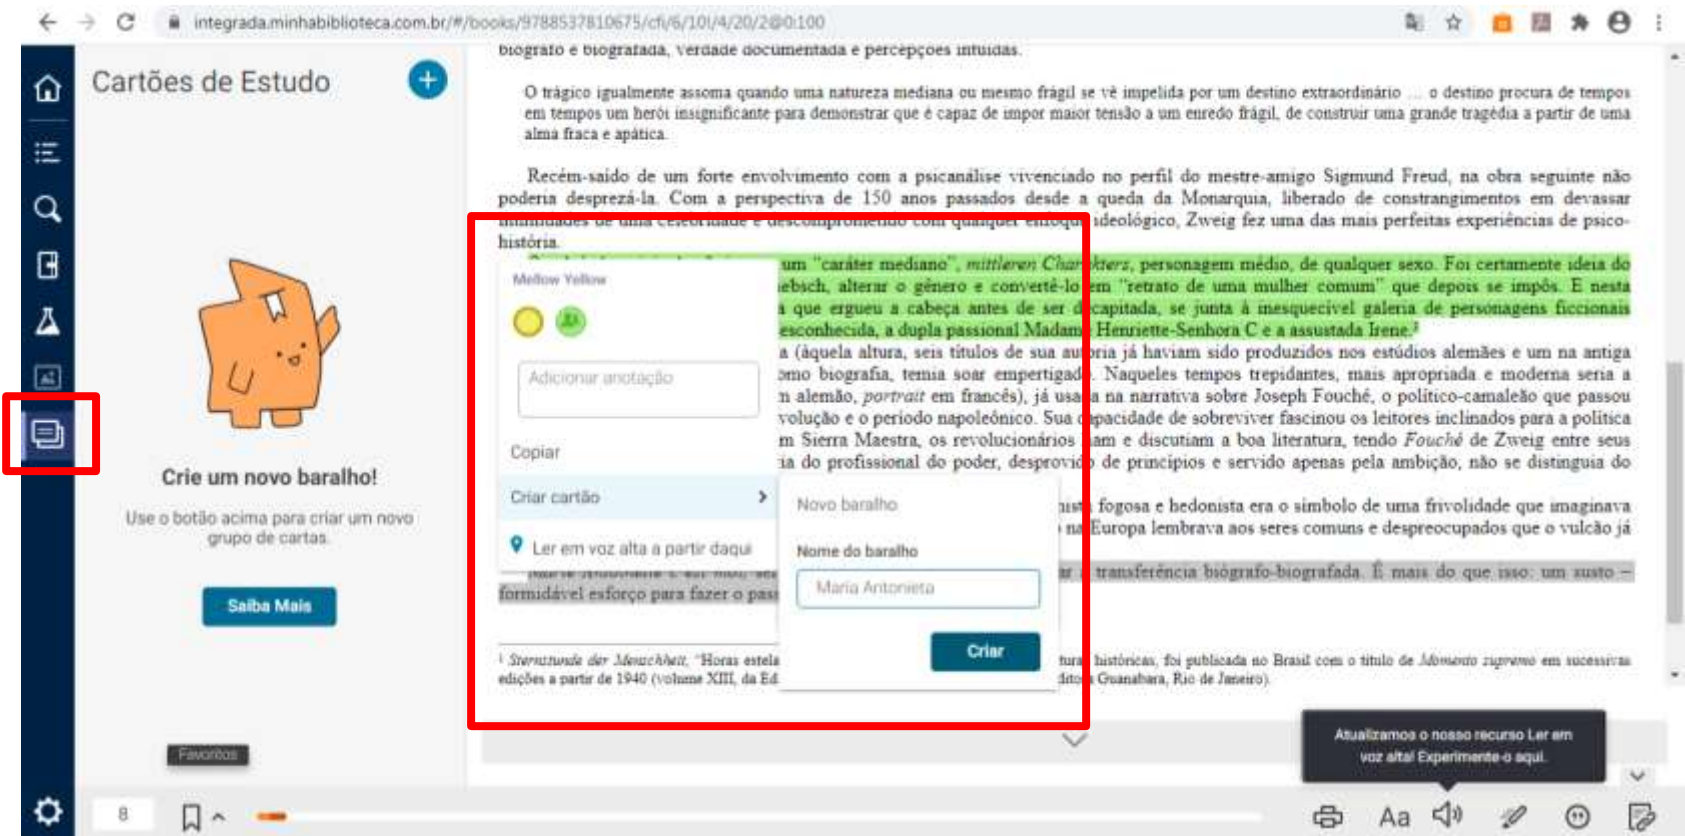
integrada.minhabiblioteca.com.br/#/books/9788537810675/cfi/6/10!/4/20/2@0:100

Cartões de Estudo

Crie um novo baralho!

Use o botão acima para criar um novo grupo de cartas.

Saiba Mais

Favoritos

8

biógrafo e biografada, verdade documentada e percepções intuídas.

O trágico igualmente assoma quando uma natureza mediana ou mesmo frágil se vê impelida por um destino extraordinário ... o destino procura de tempos em tempos um herói insignificante para demonstrar que é capaz de impor maior tensão a um enredo frágil, de construir uma grande tragédia a partir de uma alma fraca e apática.

Recém-saído de um forte envolvimento com a psicanálise vivenciado no perfil do mestre-amigo Sigmund Freud, na obra seguinte não poderia desprezá-la. Com a perspectiva de 150 anos passados desde a queda da Monarquia, liberado de constrangimentos em devassar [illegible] ideológico, Zweig fez uma das mais perfeitas experiências de psico-história.

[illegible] um "caráter mediano", mittleren Charakters, personagem médio, de qualquer sexo. Foi certamente ideia do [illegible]iebsch, alterar o gênero e convertê-lo em "retrato de uma mulher comum" que depois se impôs. E nesta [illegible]a que ergueu a cabeça antes de ser decapitada, se junta à inesquecível galeria de personagens ficcionais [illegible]esconhecida, a dupla passional Madame Henriette-Senhora C e a assustada Irene.

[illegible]a (àquela altura, seis títulos de sua autoria já haviam sido produzidos nos estúdios alemães e um na antiga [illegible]omo biografia, temia soar empertigado. Naqueles tempos trepidantes, mais apropriada e moderna seria a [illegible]n alemão, portrait em francês), já usada na narrativa sobre Joseph Fouché, o político-camaleão que passou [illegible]volução e o período napoleônico. Sua capacidade de sobreviver fascinou os leitores inclinados para a política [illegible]m Sierra Maestra, os revolucionários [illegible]am e discutiam a boa literatura, tendo Fouché de Zweig entre seus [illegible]ia do profissional do poder, desprovido de princípios e servido apenas pela ambição, não se distinguia do

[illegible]ista fogosa e hedonista era o símbolo de uma frivolidade que imaginava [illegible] na Europa lembrava aos seres comuns e despreocupados que o vulcão já

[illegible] transferência biógrafo-biografada. É mais do que isso: um susto – formidável esforço para fazer o pas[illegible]

¹ Sternstunde der Menschheit, "Horas estela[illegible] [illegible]turas históricas, foi publicada no Brasil com o título de Momento supremo em sucessivas edições a partir de 1940 (volume XIII, da Ed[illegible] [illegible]dito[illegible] Guanabara, Rio de Janeiro).

Mellow Yellow

Adicionar anotação

Copiar

Criar cartão

Ler em voz alta a partir daqui

Novo baralho

Nome do baralho

Maria Antonieta

Criar

Atualizamos o nosso recurso Ler em voz alta! Experimente-o aqui.

Aa